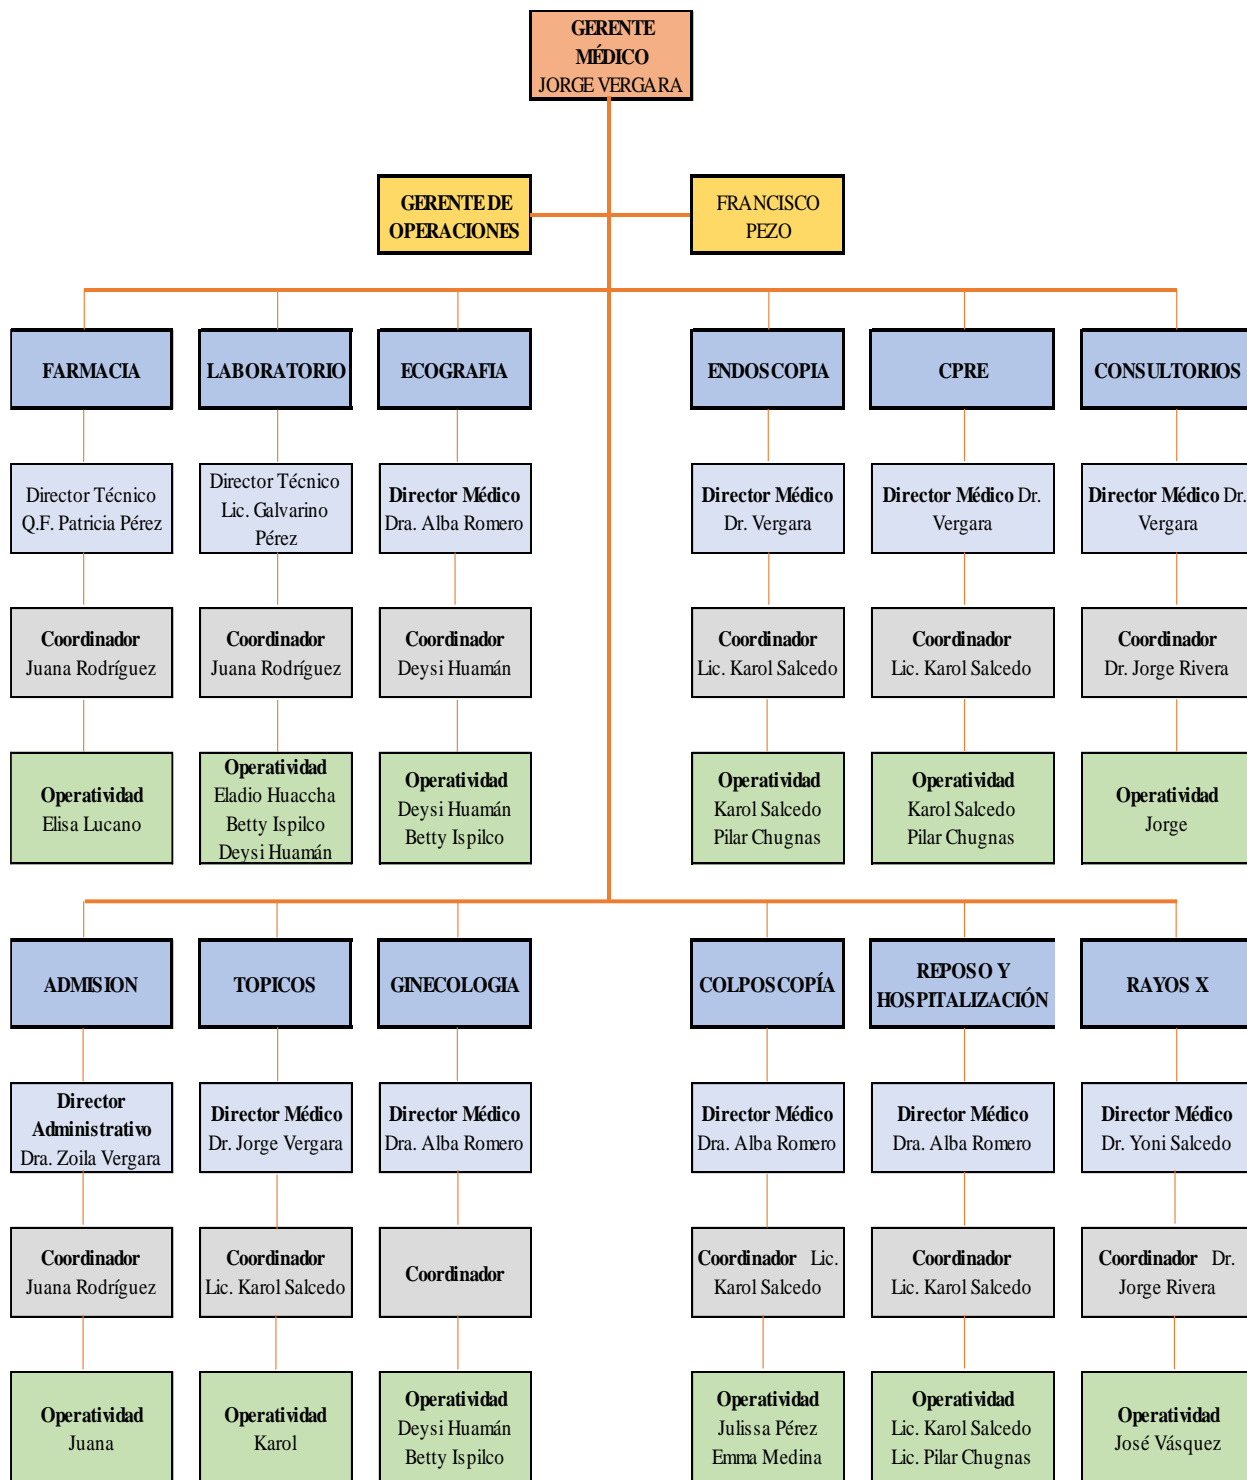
GERENTE MÉDICO
JORGE VERGARA

GERENTE DE OPERACIONES

FRANCISCO PEZO

FARMACIA

Director Técnico Q.F. Patricia Pérez

Coordinador Juana Rodríguez

Operatividad Elisa Lucano

LABORATORIO

Director Técnico Lic. Galvarino Pérez

Coordinador Juana Rodríguez

Operatividad Eladio Huaccha Betty Ispilco Deysi Huamán

ECOGRAFIA

Director Médico Dra. Alba Romero

Coordinador Deysi Huamán

Operatividad Deysi Huamán Betty Ispilco

ENDOSCOPIA

Director Médico Dr. Vergara

Coordinador Lic. Karol Salcedo

Operatividad Karol Salcedo Pilar Chugnas

CPRE

Director Médico Dr. Vergara

Coordinador Lic. Karol Salcedo

Operatividad Karol Salcedo Pilar Chugnas

CONSULTORIOS

Director Médico Dr. Vergara

Coordinador Dr. Jorge Rivera

Operatividad Jorge

ADMISION

Director Administrativo Dra. Zoila Vergara

Coordinador Juana Rodríguez

Operatividad Juana

TOPICOS

Director Médico Dr. Jorge Vergara

Coordinador Lic. Karol Salcedo

Operatividad Karol

GINECOLOGIA

Director Médico Dra. Alba Romero

Coordinador

Operatividad Deysi Huamán Betty Ispilco

COLPOSCOPÍA

Director Médico Dra. Alba Romero

Coordinador Lic. Karol Salcedo

Operatividad Julissa Pérez Emma Medina

REPOSO Y HOSPITALIZACIÓN

Director Médico Dra. Alba Romero

Coordinador Lic. Karol Salcedo

Operatividad Lic. Karol Salcedo Lic. Pilar Chugnas

RAYOS X

Director Médico Dr. Yoni Salcedo

Coordinador Dr. Jorge Rivera

Operatividad José Vásquez